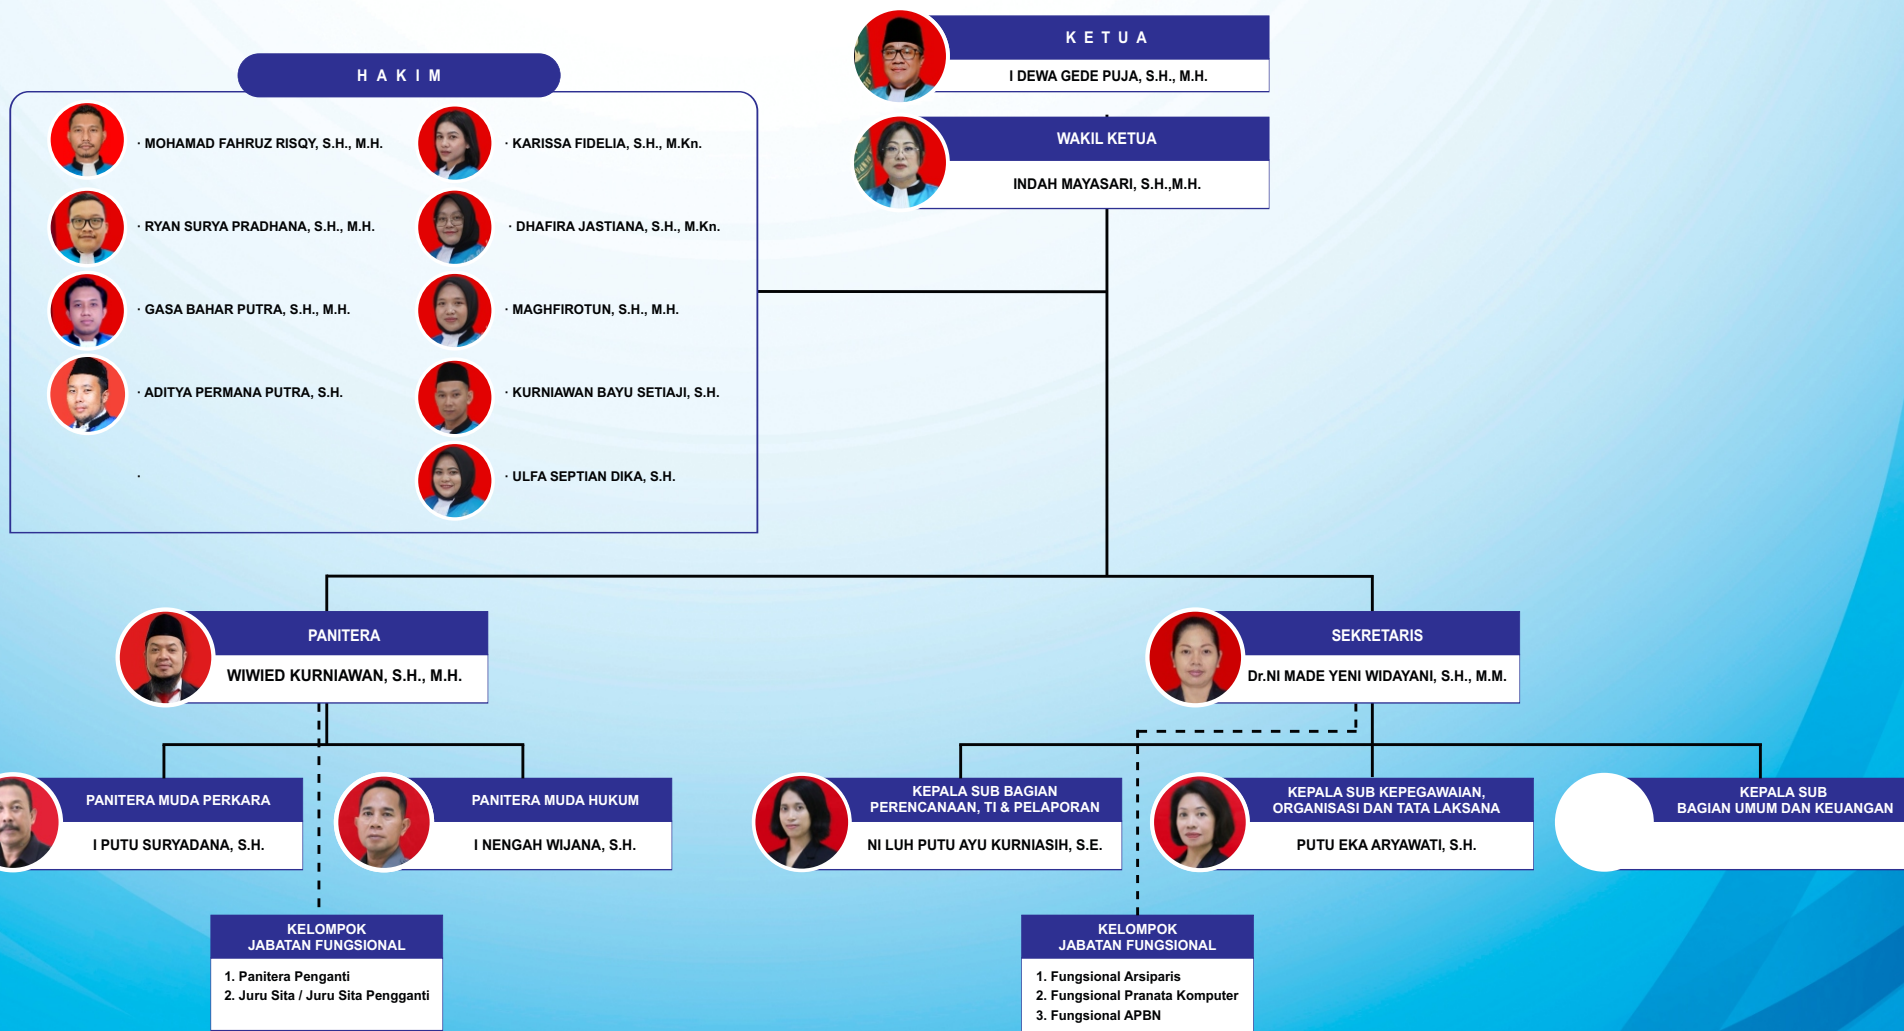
KETUA

I DEWA GEDE PUJA, S.H., M.H.

WAKIL KETUA

INDAH MAYASARI, S.H.,M.H.

HAKIM

· MOHAMAD FAHRUZ RISQY, S.H., M.H.

· RYAN SURYA PRADHANA, S.H., M.H.

· GASA BAHAR PUTRA, S.H., M.H.

· ADITYA PERMANA PUTRA, S.H.

·

· KARISSA FIDELIA, S.H., M.Kn.

· DHAFIRA JASTIANA, S.H., M.Kn.

· MAGHFIROTUN, S.H., M.H.

· KURNIAWAN BAYU SETIAJI, S.H.

· ULFA SEPTIAN DIKA, S.H.

PANITERA

WIWIED KURNIAWAN, S.H., M.H.

SEKRETARIS

Dr.NI MADE YENI WIDAYANI, S.H., M.M.

PANITERA MUDA PERKARA

I PUTU SURYADANA, S.H.

PANITERA MUDA HUKUM

I NENGAH WIJANA, S.H.

KEPALA SUB BAGIAN PERENCANAAN, TI & PELAPORAN

NI LUH PUTU AYU KURNIASIH, S.E.

KEPALA SUB KEPEGAWAIAN, ORGANISASI DAN TATA LAKSANA

PUTU EKA ARYAWATI, S.H.

KEPALA SUB BAGIAN UMUM DAN KEUANGAN

KELOMPOK JABATAN FUNGSIONAL

1. Panitera Penganti
2. Juru Sita / Juru Sita Pengganti

KELOMPOK JABATAN FUNGSIONAL

1. Fungsional Arsiparis
2. Fungsional Pranata Komputer
3. Fungsional APBN